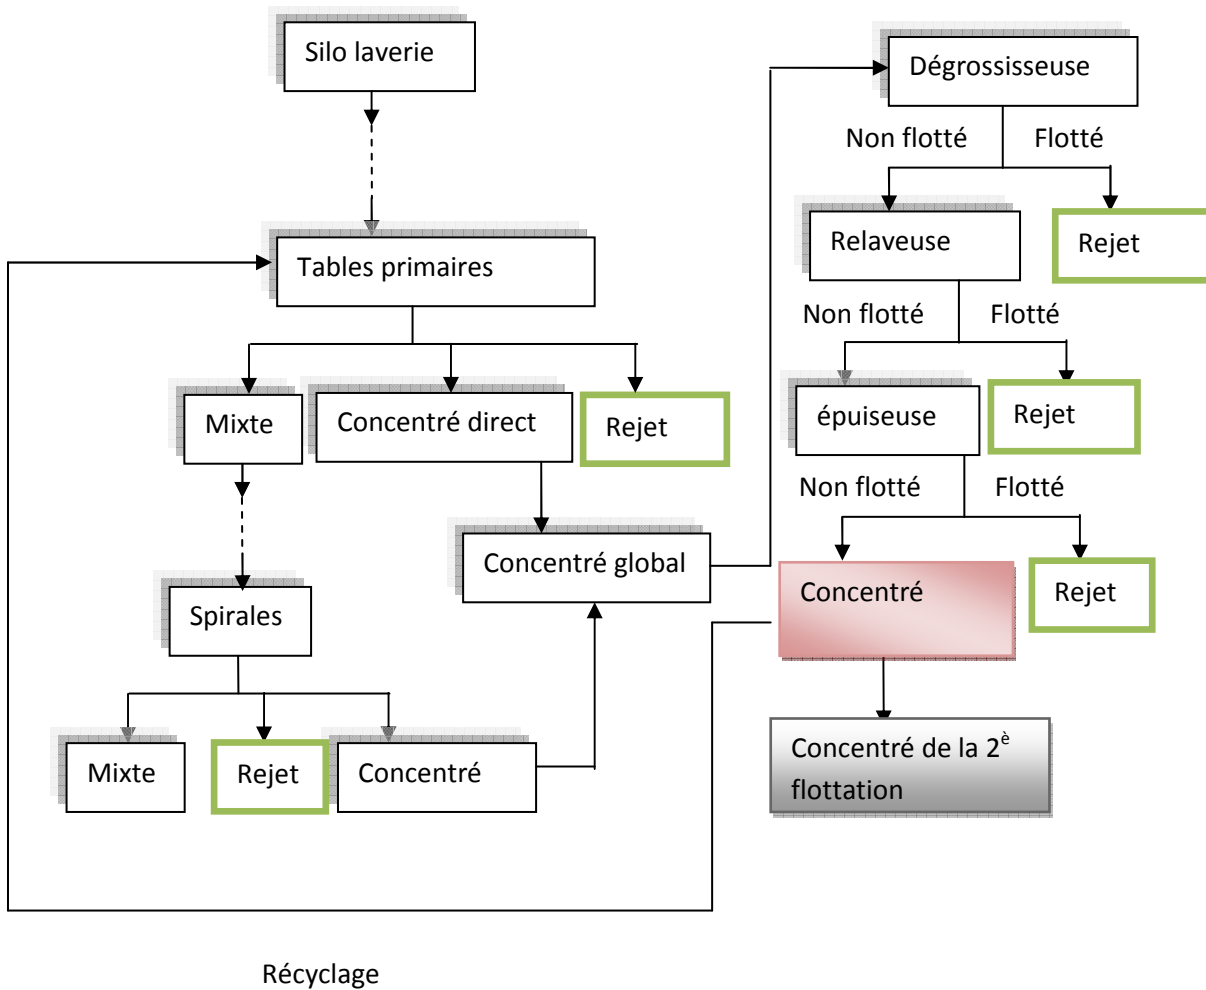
Silo laverie

Tables primaires

Mixte

Concentré direct

Rejet

Spirales

Mixte

Rejet

Concentré

Concentré global

Dégrossisseuse

Non flotté

Flotté

Relaveuse

Rejet

Non flotté

Flotté

épuiseuse

Rejet

Non flotté

Flotté

Concentré

Rejet

Concentré de la $2^{è}$ flottation

Récyclage